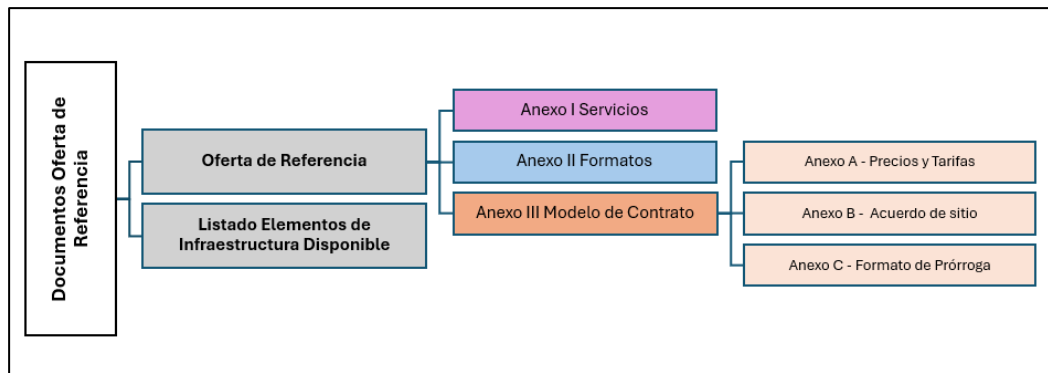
Documentos Oferta de Referencia

Oferta de Referencia

Listado Elementos de Infraestructura Disponible

Anexo I Servicios

Anexo II Formatos

Anexo III Modelo de Contrato

Anexo A - Precios y Tarifas

Anexo B - Acuerdo de sitio

Anexo C - Formato de Prórroga